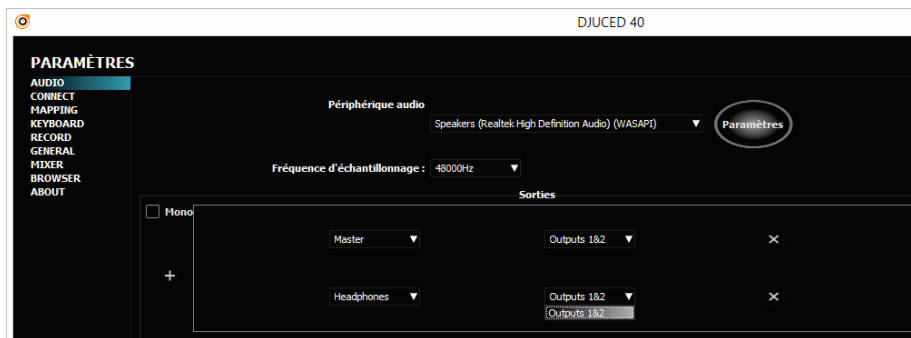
DJUCED 40

PARAMÈTRES

AUDIO
CONNECT
MAPPING
KEYBOARD
RECORD
GENERAL
MIXER
BROWSER
ABOUT

Périphérique audio

Speakers (Realtek High Definition Audio) (WASAPI) ▼

Paramètres

Fréquence d'échantillonnage : 48000Hz ▼

Sorties

Mono

Master ▼

Outputs 1&2 ▼

✕

+

Headphones ▼

Outputs 1&2 ▼

Outputs 1&2

✕